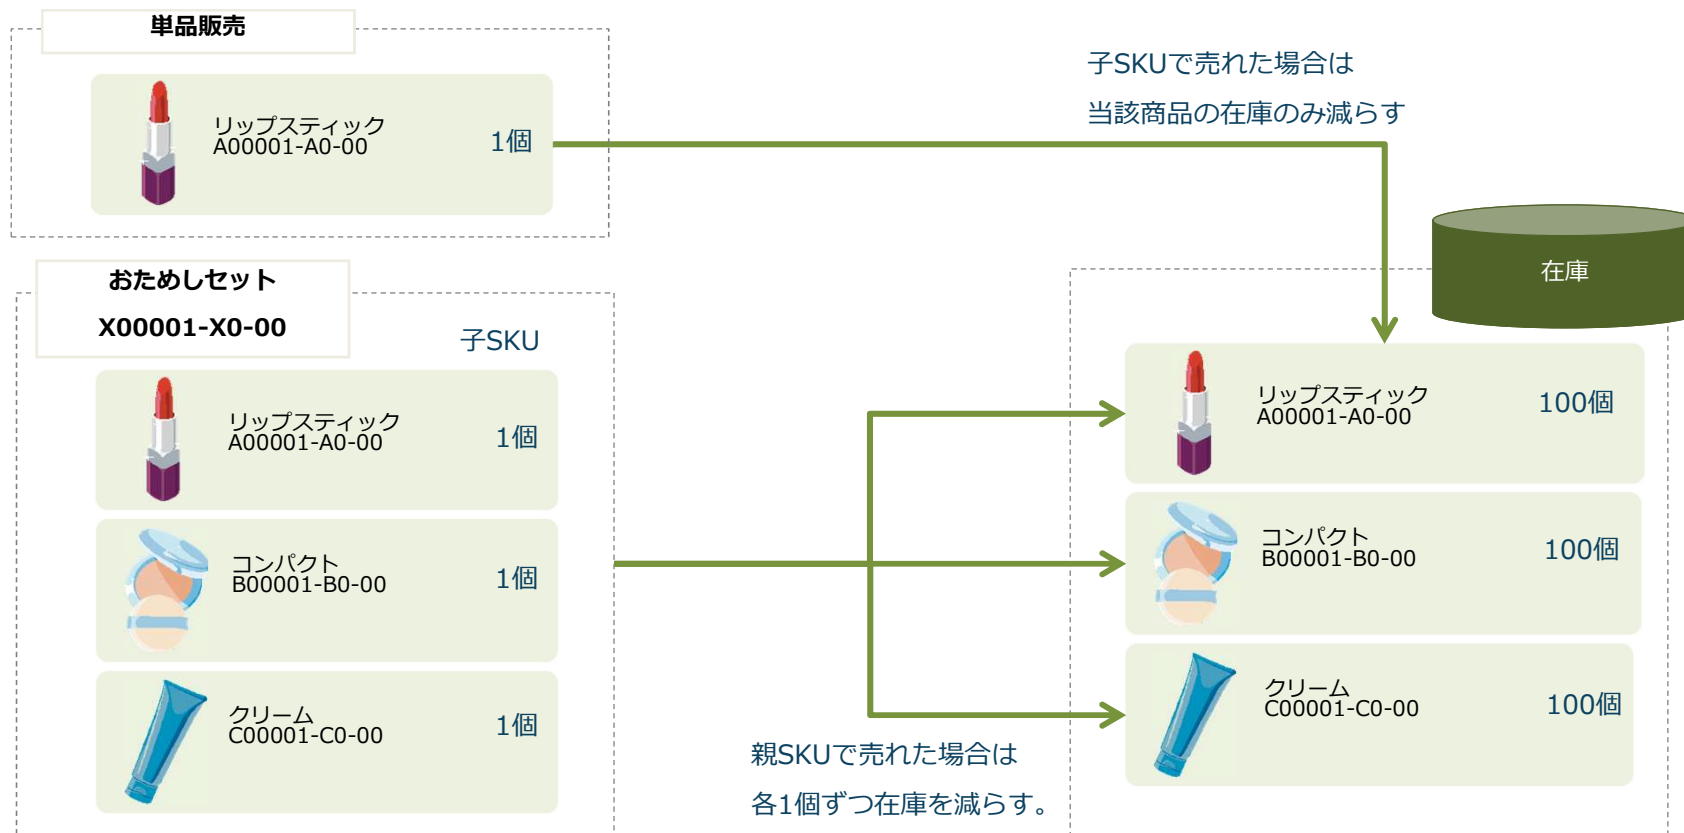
単品販売

リップスティック
A00001-A0-00
1個

子SKUで売れた場合は
当該商品の在庫のみ減らす

在庫

おためしセット
X00001-X0-00

子SKU

リップスティック
A00001-A0-00
1個

コンパクト
B00001-B0-00
1個

クリーム
C00001-C0-00
1個

リップスティック
A00001-A0-00
100個

コンパクト
B00001-B0-00
100個

クリーム
C00001-C0-00
100個

親SKUで売れた場合は
各1個ずつ在庫を減らす。